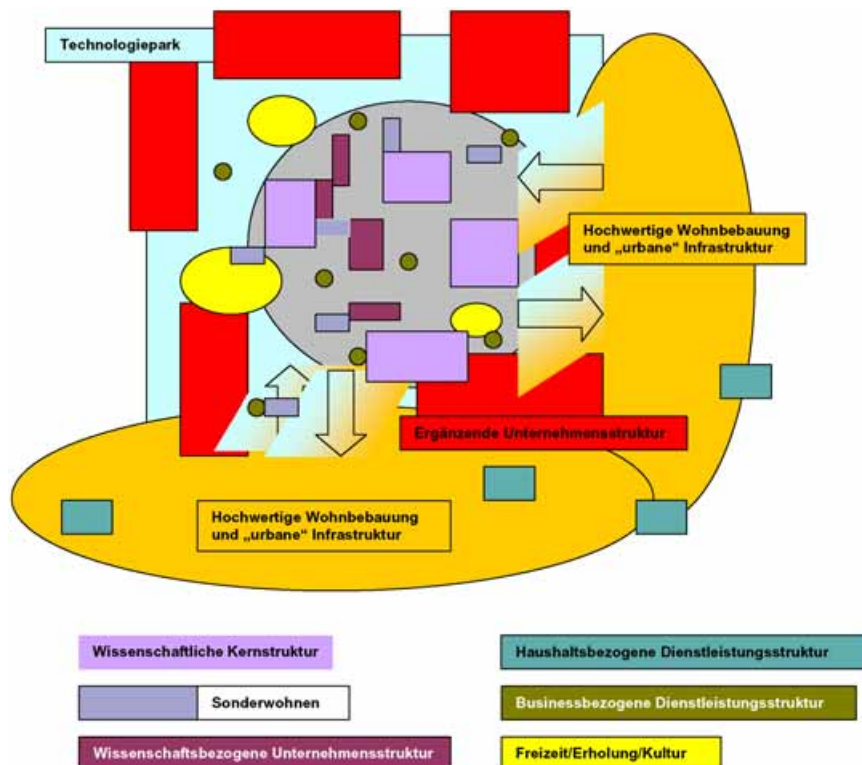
Technologiepark

Hochwertige Wohnbebauung und „urbane“ Infrastruktur

Ergänzende Unternehmensstruktur

Hochwertige Wohnbebauung und „urbane“ Infrastruktur

Wissenschaftliche Kernstruktur

Haushaltsbezogene Dienstleistungsstruktur

Sonderwohnen

Businessbezogene Dienstleistungsstruktur

Wissenschaftsbezogene Unternehmensstruktur

Freizeit/Erholung/Kultur